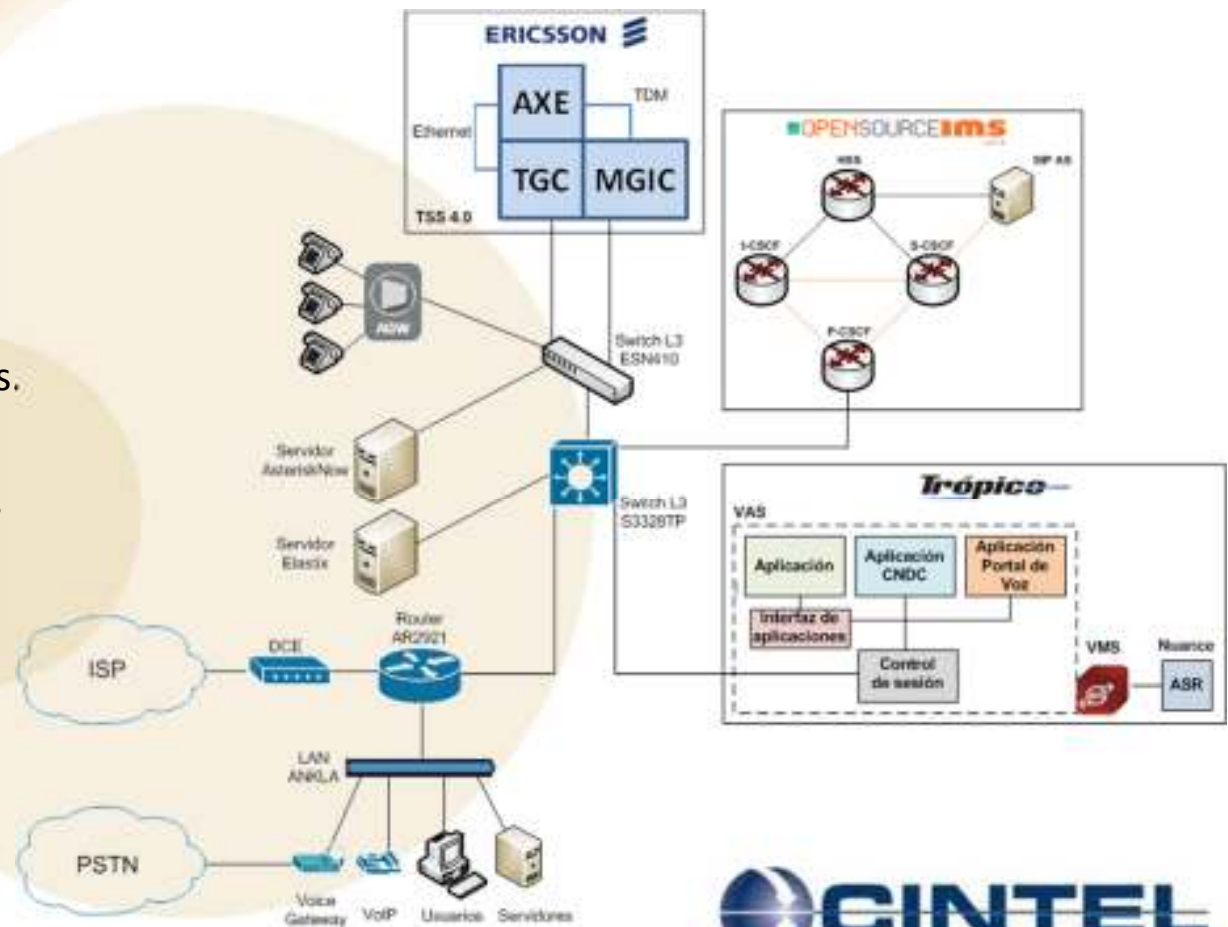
s.

ERICSSON

AXE

TDM

Ethernet

TGC

MGIC

TSS 4.0

OPENSOURCE IMS

HSS

SIP AS

I-CSCF

S-CSCF

P-CSCF

NOW

Switch L3 ESN410

Servidor AsteriskNow

Switch L3 S3328TP

Servidor Elastix

Trópico

VAS

Aplicación

Aplicación CNDC

Aplicación Portal de Voz

Interfaz de aplicaciones

Control de sesión

VMS

Nuance

ASR

Router AR2921

DCE

ISP

LAN ANKLA

PSTN

Voice Gateway

VoIP

Usuarios

Servidores

CINTEL